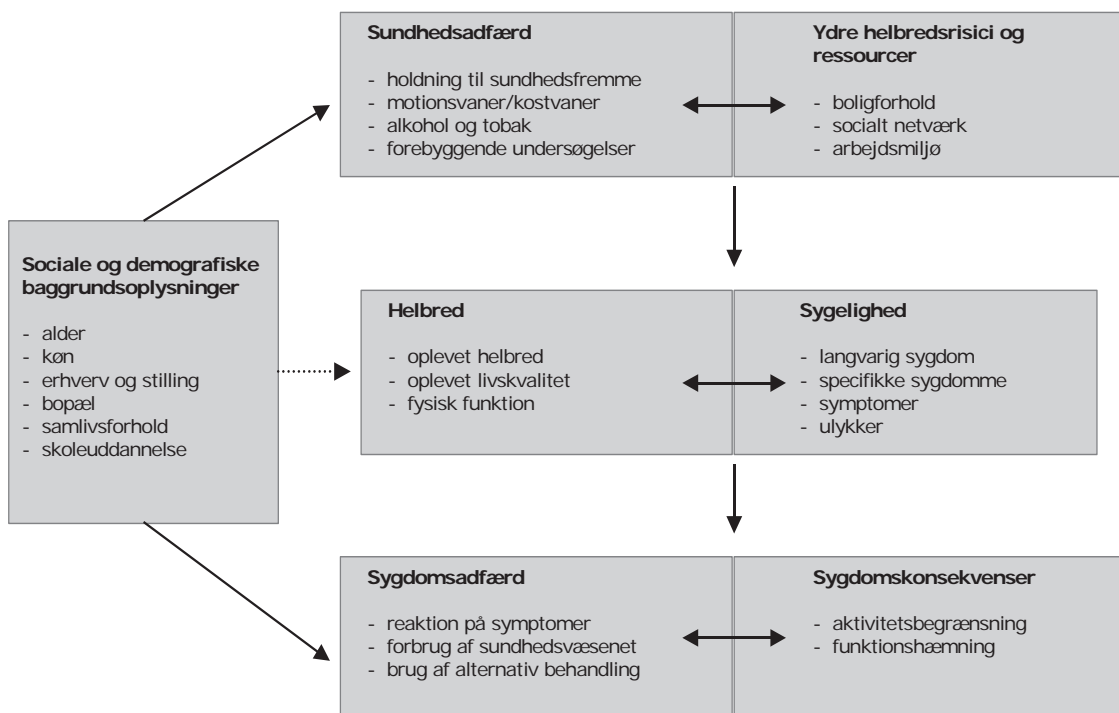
**Sundhedsadfærd**

- holdning til sundhedsfremme
- motionsvaner/kostvaner
- alkohol og tobak
- forebyggende undersøgelser

**Ydre helbredsrisici og ressourcer**

- boligforhold
- socialt netværk
- arbejdsmiljø

**Sociale og demografiske baggrundsoplysninger**

- alder
- køn
- erhverv og stilling
- bopæl
- samlivsforhold
- skoleuddannelse

**Helbred**

- oplevet helbred
- oplevet livskvalitet
- fysisk funktion

**Sygelighed**

- langvarig sygdom
- specifikke sygdomme
- symptomer
- ulykker

**Sygdomsadfærd**

- reaktion på symptomer
- forbrug af sundhedsvæsenet
- brug af alternativ behandling

**Sygdomskonsekvenser**

- aktivitetsbegrænsning
- funktionshæmning